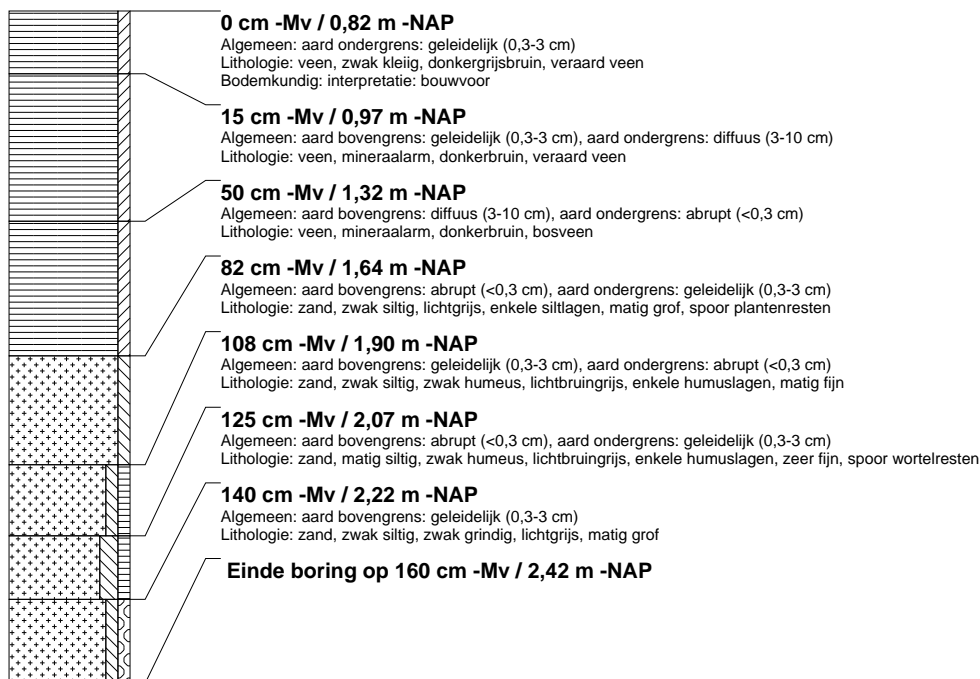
**0 cm -Mv / 0,82 m -NAP**
Algemeen: aard ondergrens: geleidelijk (0,3-3 cm)
Lithologie: veen, zwak kleiig, donkergrijsbruin, veraard veen
Bodemkundig: interpretatie: bouwvoor

**15 cm -Mv / 0,97 m -NAP**
Algemeen: aard bovengrens: geleidelijk (0,3-3 cm), aard ondergrens: diffuus (3-10 cm)
Lithologie: veen, mineraalarm, donkerbruin, veraard veen

**50 cm -Mv / 1,32 m -NAP**
Algemeen: aard bovengrens: diffuus (3-10 cm), aard ondergrens: abrupt (<0,3 cm)
Lithologie: veen, mineraalarm, donkerbruin, bosveen

**82 cm -Mv / 1,64 m -NAP**
Algemeen: aard bovengrens: abrupt (<0,3 cm), aard ondergrens: geleidelijk (0,3-3 cm)
Lithologie: zand, zwak siltig, lichtgrijs, enkele siltlagen, matig grof, spoor plantenresten

**108 cm -Mv / 1,90 m -NAP**
Algemeen: aard bovengrens: geleidelijk (0,3-3 cm), aard ondergrens: abrupt (<0,3 cm)
Lithologie: zand, zwak siltig, zwak humeus, lichtbruingrijs, enkele humuslagen, matig fijn

**125 cm -Mv / 2,07 m -NAP**
Algemeen: aard bovengrens: abrupt (<0,3 cm), aard ondergrens: geleidelijk (0,3-3 cm)
Lithologie: zand, matig siltig, zwak humeus, lichtbruingrijs, enkele humuslagen, zeer fijn, spoor wortelresten

**140 cm -Mv / 2,22 m -NAP**
Algemeen: aard bovengrens: geleidelijk (0,3-3 cm)
Lithologie: zand, zwak siltig, zwak grindig, lichtgrijs, matig grof

**Einde boring op 160 cm -Mv / 2,42 m -NAP**